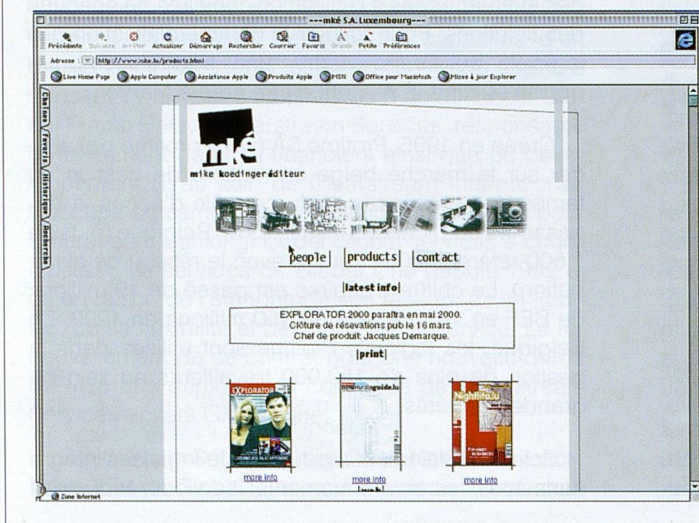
---mké S.A. Luxembourg---

Précédente Suivante Arrêter Actualiser Démarrage Rechercher Courrier Favoris Grande Petite Préférences

Adresse : http://www.mke.lu/products.html

Live Home Page Apple Computer Assistance Apple Produits Apple MSN Office pour Macintosh Mises à jour Explorer

Chaînes Favoris Historique Recherche

mké

mike koedinger éditeur

people products contact

|latest info|

EXPLORATOR 2000 paraîtra en mai 2000.
Clôture de résevations pub le 16 mars.
Chef de produit: Jacques Demarque.

|print|

EXPLORATOR

guide.lu

Nightlife.lu

more info

more info

more info

Zone Internet